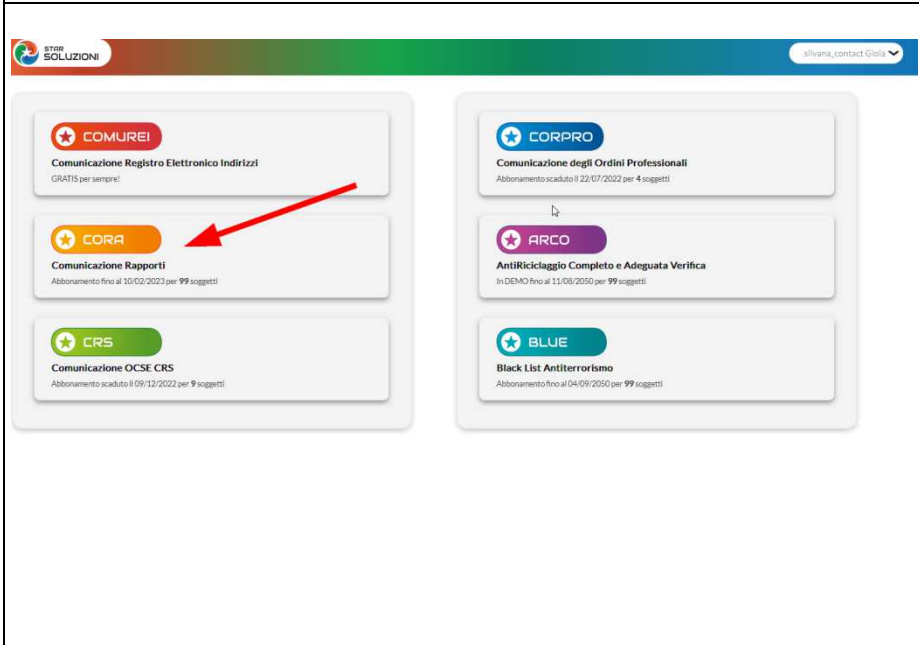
STAR SOLUZIONI

silvana_contact Gioia

COMUREI
Comunicazione Registro Elettronico Indirizzi
GRATIS per sempre!

CORA
Comunicazione Rapporti
Abbonamento fino al 10/02/2023 per 99 soggetti

CRS
Comunicazione OCSE CRS
Abbonamento scaduto il 09/12/2022 per 9 soggetti

CORPRO
Comunicazione degli Ordini Professionali
Abbonamento scaduto il 22/07/2022 per 4 soggetti

ARCO
AntiRiciclaggio Completo e Adeguata Verifica
In DEMO fino al 11/08/2050 per 99 soggetti

BLUE
Black List Antiterrorismo
Abbonamento fino al 04/09/2050 per 99 soggetti